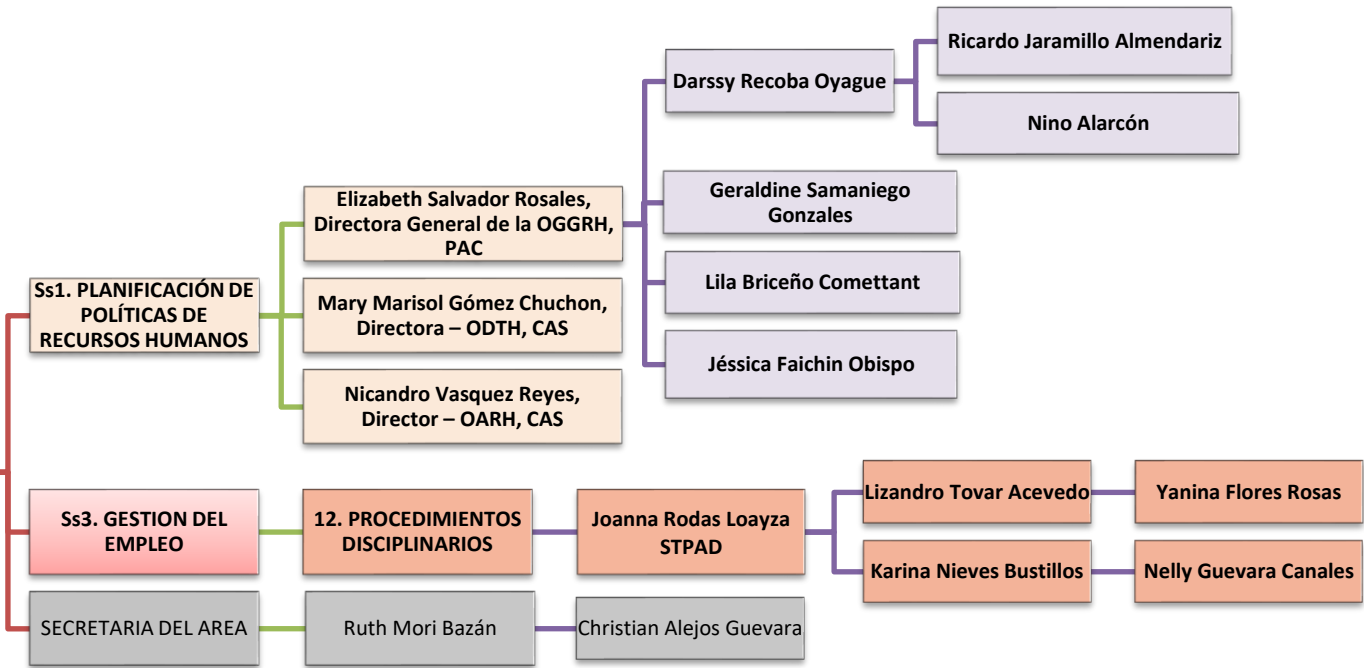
Ss1. PLANIFICACIÓN DE POLÍTICAS DE RECURSOS HUMANOS

Elizabeth Salvador Rosales, Directora General de la OGGRH, PAC

Darssy Recoba Oyague

Ricardo Jaramillo Almendariz

Nino Alarcón

Geraldine Samaniego Gonzales

Lila Briceño Comettant

Jéssica Faichin Obispo

Mary Marisol Gómez Chuchon, Directora – ODTH, CAS

Nicandro Vasquez Reyes, Director – OARH, CAS

Ss3. GESTION DEL EMPLEO

12. PROCEDIMIENTOS DISCIPLINARIOS

Joanna Rodas Loayza STPAD

Lizandro Tovar Acevedo

Yanina Flores Rosas

Karina Nieves Bustillos

Nelly Guevara Canales

SECRETARIA DEL AREA

Ruth Mori Bazán

Christian Alejos Guevara